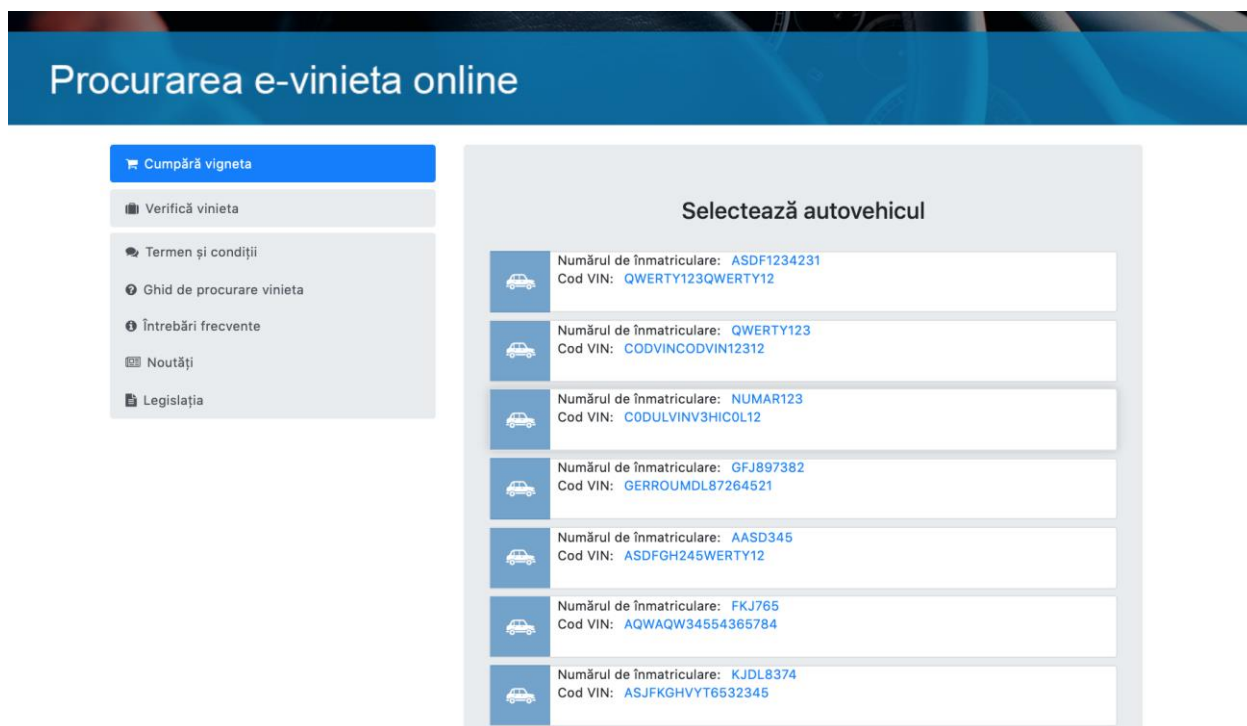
Procurarea e-vinieta online

Cumpără vigneta

Verifică vinieta

Termen și condiții

Ghid de procurare vinieta

Întrebări frecvente

Noutăți

Legislația

Selectează autovehicul

Numărul de înmatriculare: ASDF1234231
Cod VIN: QWERTY123QWERTY12

Numărul de înmatriculare: QWERTY123
Cod VIN: CODVINCODVIN12312

Numărul de înmatriculare: NUMAR123
Cod VIN: C0DULVINV3HIC0L12

Numărul de înmatriculare: GFJ897382
Cod VIN: GERROUMDL87264521

Numărul de înmatriculare: AASD345
Cod VIN: ASDFGH245WERTY12

Numărul de înmatriculare: FKJ765
Cod VIN: AQWAQW34554365784

Numărul de înmatriculare: KJDL8374
Cod VIN: ASJFKGHVYT6532345